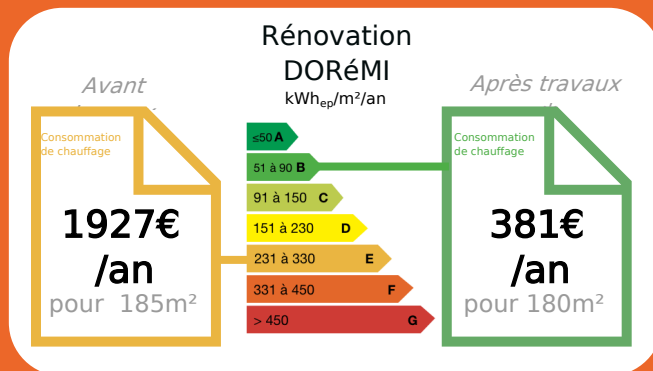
Rénovation DORéMI
kWh$_{ep}$/m²/an

Avant

Consommation de chauffage

1927€ /an
pour 185m²

≤50 A
51 à 90 B
91 à 150 C
151 à 230 D
231 à 330 E
331 à 450 F
> 450 G

Après travaux

Consommation de chauffage

381€ /an
pour 180m²